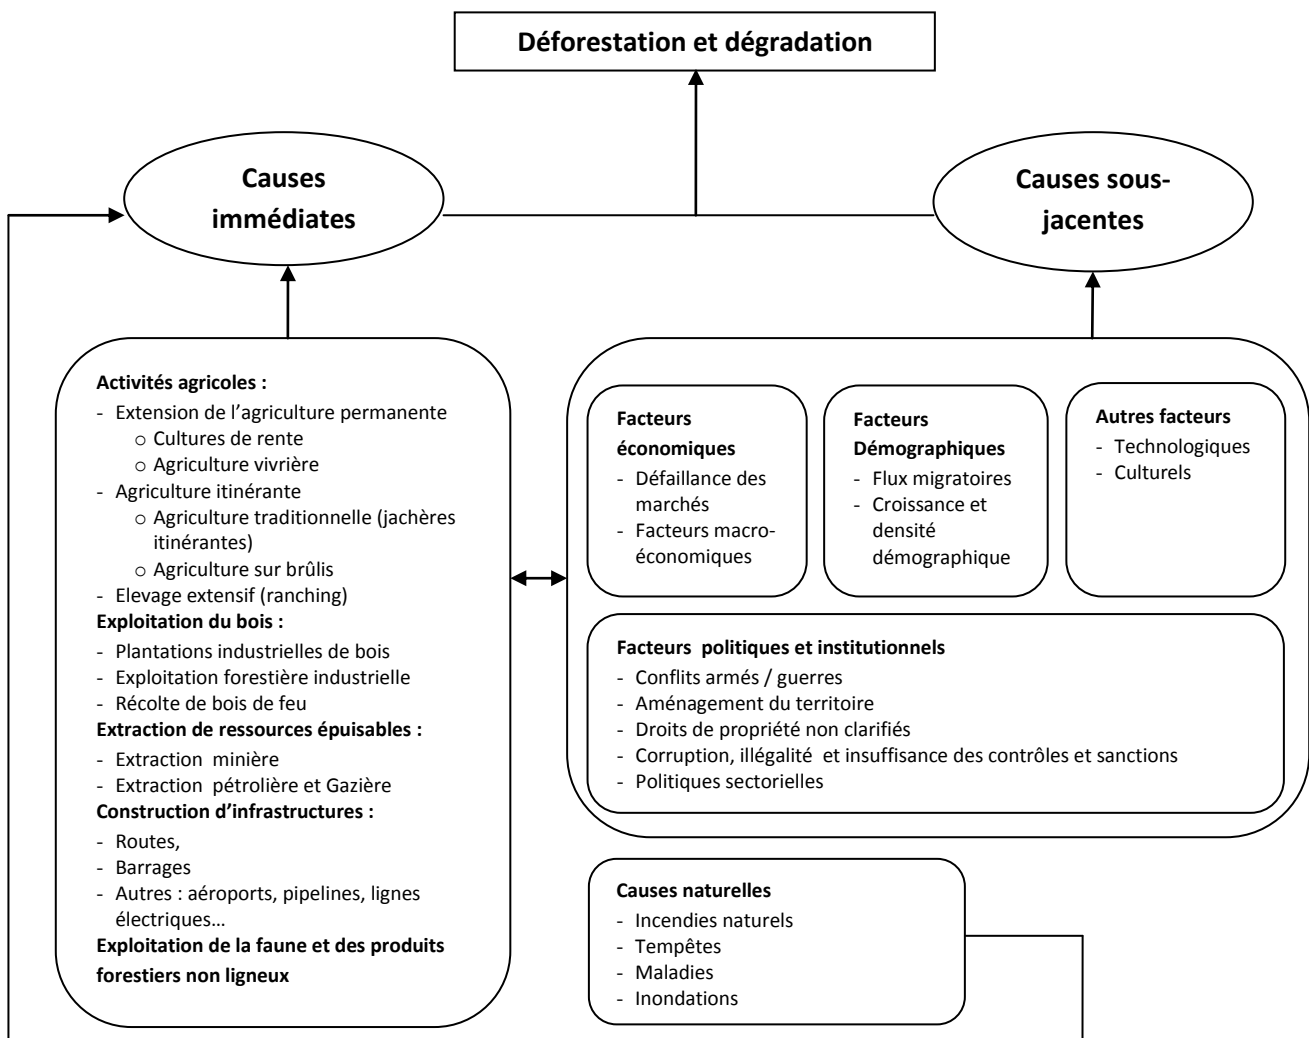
Déforestation et dégradation

Causes immédiates

Causes sous-jacentes

Activités agricoles :
- Extension de l'agriculture permanente
o Cultures de rente
o Agriculture vivrière
- Agriculture itinérante
o Agriculture traditionnelle (jachères itinérantes)
o Agriculture sur brûlis
- Elevage extensif (ranching)
Exploitation du bois :
- Plantations industrielles de bois
- Exploitation forestière industrielle
- Récolte de bois de feu
Extraction de ressources épuisables :
- Extraction minière
- Extraction pétrolière et Gazière
Construction d'infrastructures :
- Routes,
- Barrages
- Autres : aéroports, pipelines, lignes électriques…
Exploitation de la faune et des produits forestiers non ligneux

Facteurs économiques
- Défaillance des marchés
- Facteurs macro-économiques

Facteurs Démographiques
- Flux migratoires
- Croissance et densité démographique

Autres facteurs
- Technologiques
- Culturels

Facteurs politiques et institutionnels
- Conflits armés / guerres
- Aménagement du territoire
- Droits de propriété non clarifiés
- Corruption, illégalité et insuffisance des contrôles et sanctions
- Politiques sectorielles

Causes naturelles
- Incendies naturels
- Tempêtes
- Maladies
- Inondations